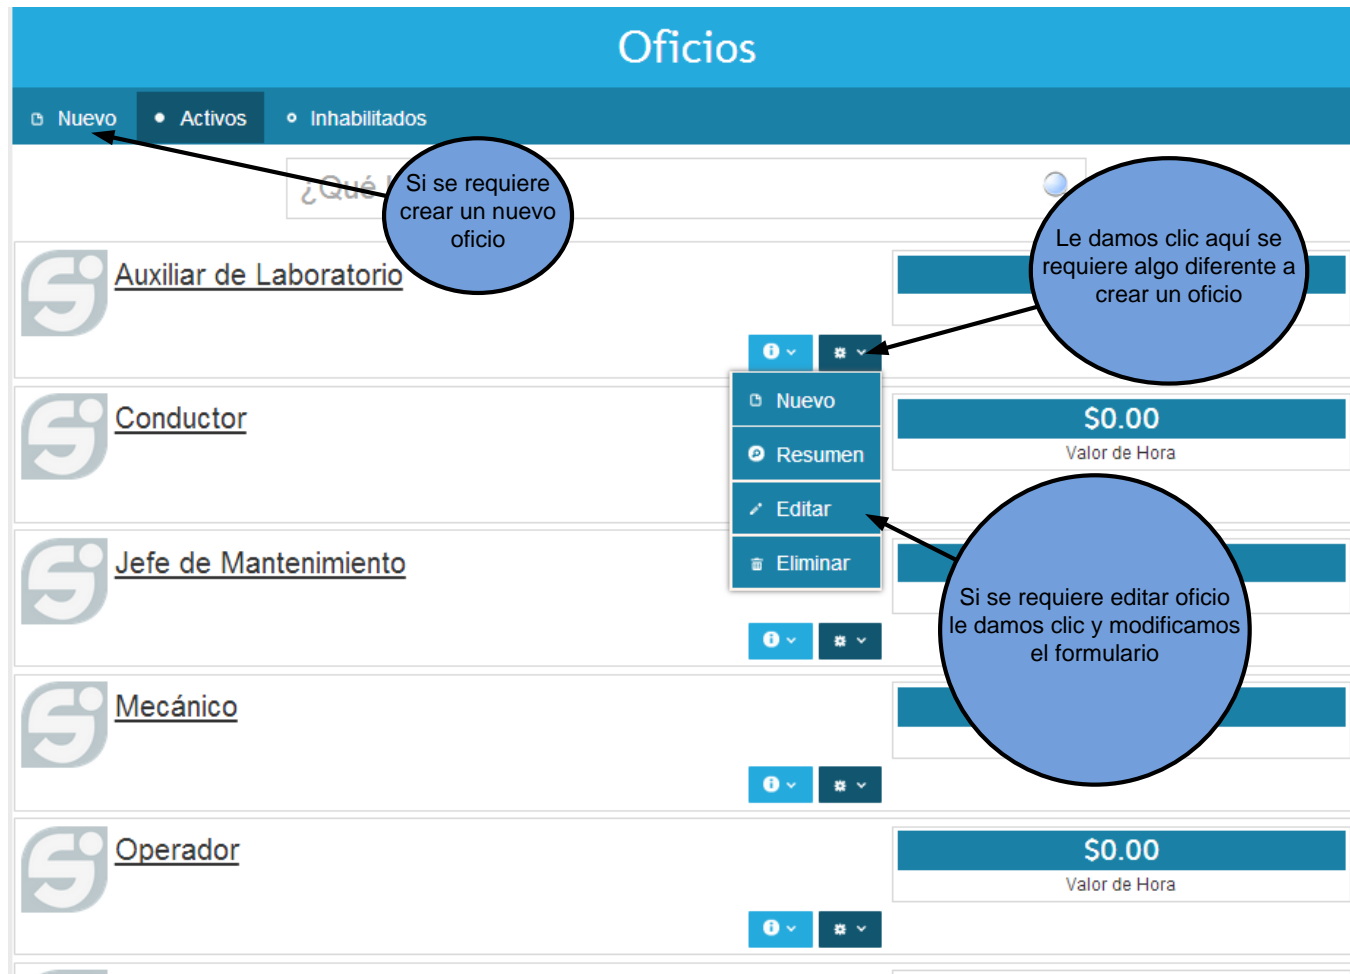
Oficios

Nuevo • Activos Inhabilitados

¿Qué

Si se requiere crear un nuevo oficio

Le damos clic aquí se requiere algo diferente a crear un oficio

Auxiliar de Laboratorio

Nuevo
Resumen
Editar
Eliminar

Conductor

$0.00
Valor de Hora

Jefe de Mantenimiento

Si se requiere editar oficio le damos clic y modificamos el formulario

Mecánico

Operador

$0.00
Valor de Hora